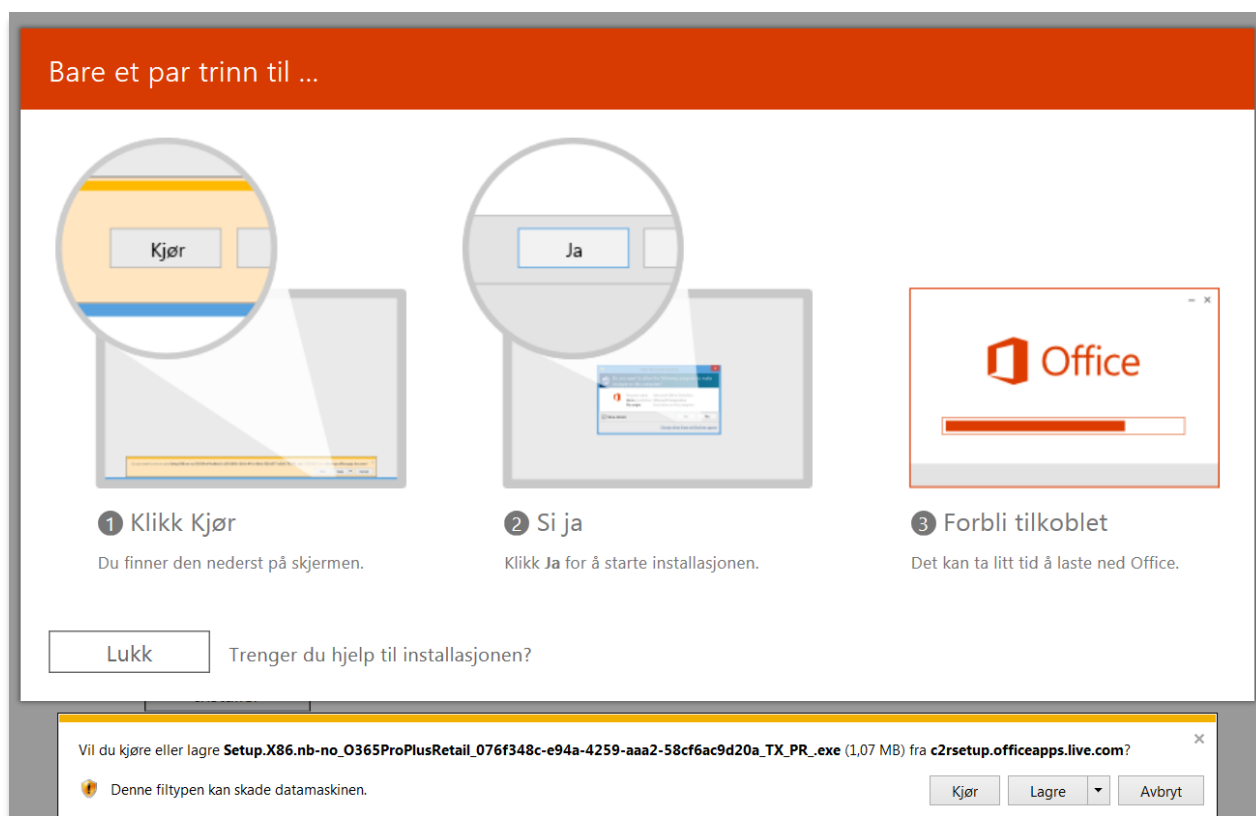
Bare et par trinn til ...

Kjør

Ja

Office

1 Klikk Kjør

Du finner den nederst på skjermen.

2 Si ja

Klikk Ja for å starte installasjonen.

3 Forbli tilkoblet

Det kan ta litt tid å laste ned Office.

Lukk

Trenger du hjelp til installasjonen?

Vil du kjøre eller lagre Setup.X86.nb-no_O365ProPlusRetail_076f348c-e94a-4259-aaa2-58cf6ac9d20a_TX_PR_.exe (1,07 MB) fra c2rsetup.officeapps.live.com?

Denne filtypen kan skade datamaskinen.

Kjør

Lagre

Avbryt